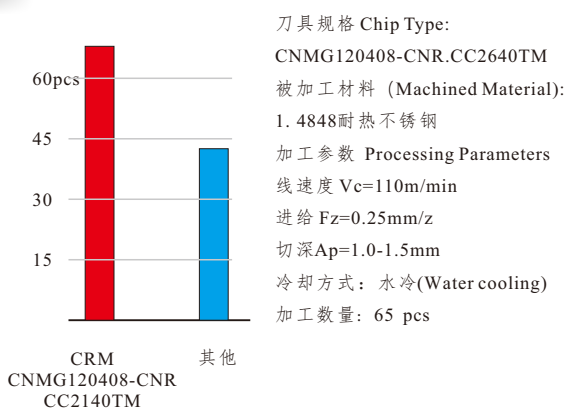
60pcs
45
30
15

CRM
CNMG120408-CNR
CC2140TM

其他

刀具规格 Chip Type:
CNMG120408-CNR.CC2640TM
被加工材料（Machined Material):
1. 4848耐热不锈钢
加工参数 Processing Parameters
线速度 Vc=110m/min
进给 Fz=0.25mm/z
切深Ap=1.0-1.5mm
冷却方式：水冷(Water cooling)
加工数量：65 pcs